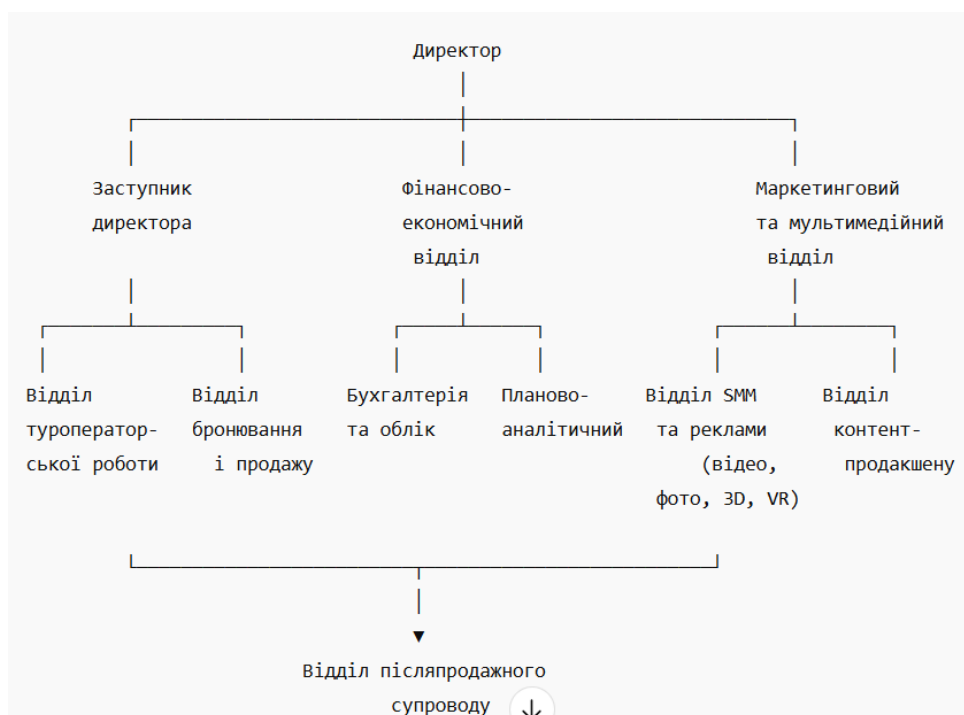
Директор

Заступник директора

Фінансово-економічний відділ

Маркетинговий та мультимедійний відділ

Відділ туроператорської роботи

Відділ бронювання і продажу

Бухгалтерія та облік

Планово-аналітичний

Відділ SMM та реклами (відео, фото, 3D, VR)

Відділ контент-продакшену

Відділ післяпродажного супроводу